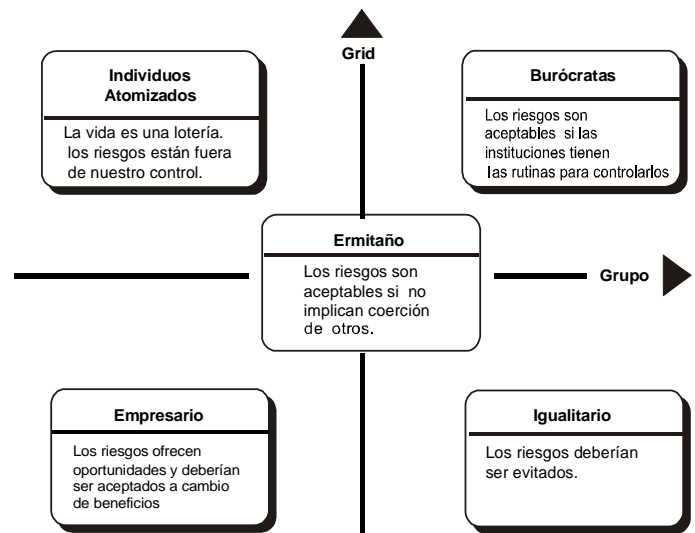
Grid

Individuos Atomizados

La vida es una lotería. los riesgos están fuera de nuestro control.

Burócratas

Los riesgos son aceptables si las instituciones tienen las rutinas para controlarlos

Ermitaño

Los riesgos son aceptables si no implican coerción de otros.

Grupo

Empresario

Los riesgos ofrecen oportunidades y deberían ser aceptados a cambio de beneficios

Igualitario

Los riesgos deberían ser evitados.